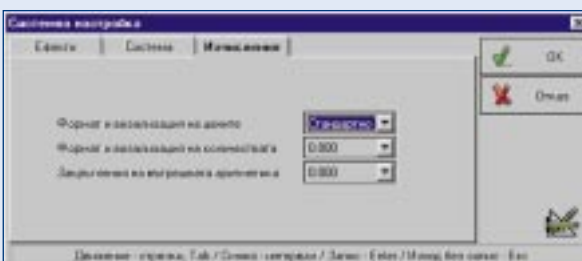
Системна настройка

Ефекти | Система | Изчисления

OK

Отказ

Формат в визуализация на данните | Стандартно

Формат в визуализация на количествата | 0.000

Закръгляване на вътрешната аритметика | 0.000

Движение - стрелки, Tab / Смяна - интервал / Запис - Enter / Изход без запис - Esc